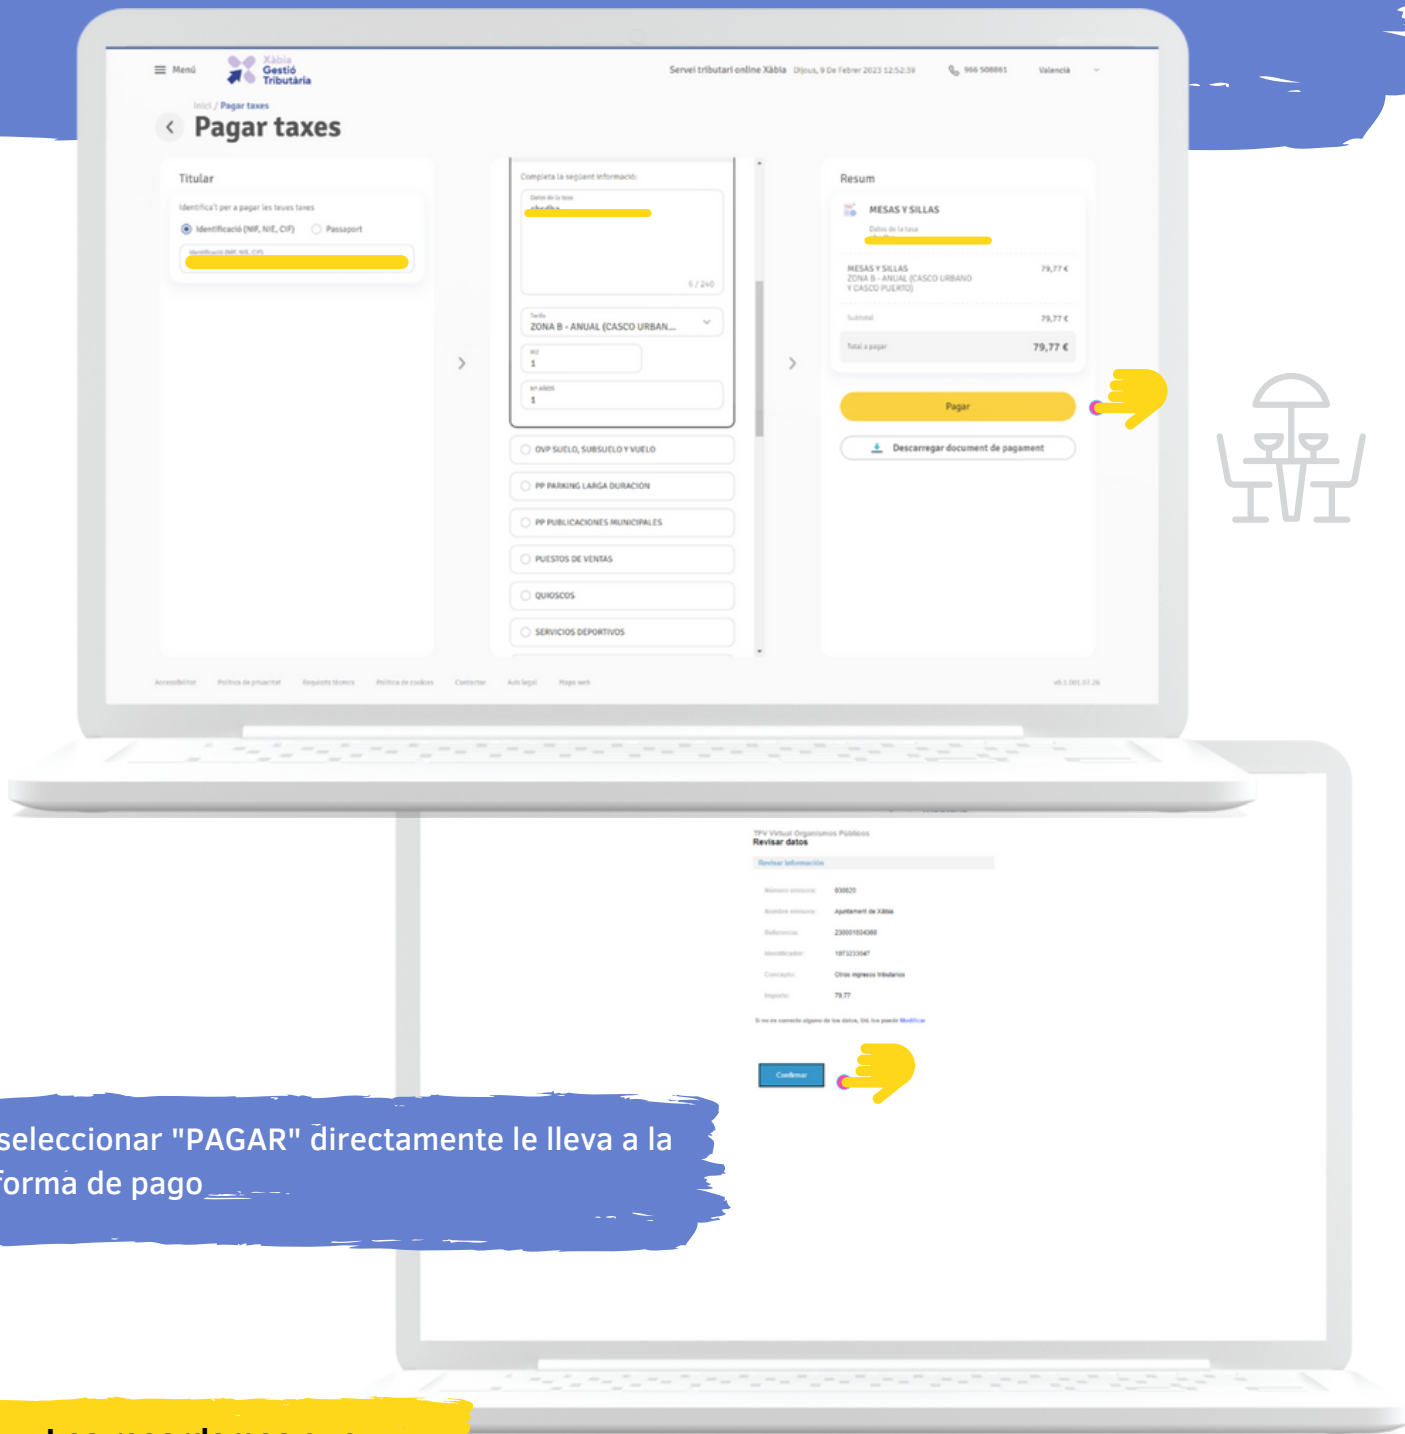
Menú

Xàbia Gestió Tributària

Servei tributari online Xàbia Dijous, 9 De Febrer 2023 12:52:39 966 508861 Valencià

Inici / Pagar taxes

Pagar taxes

Titular

Identifica't per a pagar les teues taxes

Identificació (NIF, NIE, CIF) Passaport

Identificació (NIF, NIE, CIF)

Completa la següent informació:

Datos de la tasa

5 / 240

Tarifa

ZONA B - ANUAL (CASCO URBAN...

M2

1

Nº AÑOS

1

OVP SUELO, SUBSUELO Y VUELO

PP PARKING LARGA DURACION

PP PUBLICACIONES MUNICIPALES

PUESTOS DE VENTAS

QUIOSCOS

SERVICIOS DEPORTIVOS

Resum

MESAS Y SILLAS

Datos de la tasa

MESAS Y SILLAS
ZONA B - ANUAL (CASCO URBANO Y CASCO PUERTO) 79,77 €

Subtotal 79,77 €

Total a pagar 79,77 €

Pagar

Descarregar document de pagament

Accessibilitat Política de privacitat Requisits tècnics Política de cookies Contactar Avís legal Mapa web

TPV Virtual Organismos Públicos
Revisar datos

Revisar información

Número emisora: 030020
Nombre emisora: Ajuntament de Xàbia
Referencia: 230001504360
Identificador: 1073233047
Concepto: Otros ingresos tributarios
Importe: 79.77

Si no es correcto alguno de los datos, Ud. los puede Modificar

Confirmar

seleccionar "PAGAR" directamente le lleva a la forma de pago

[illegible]